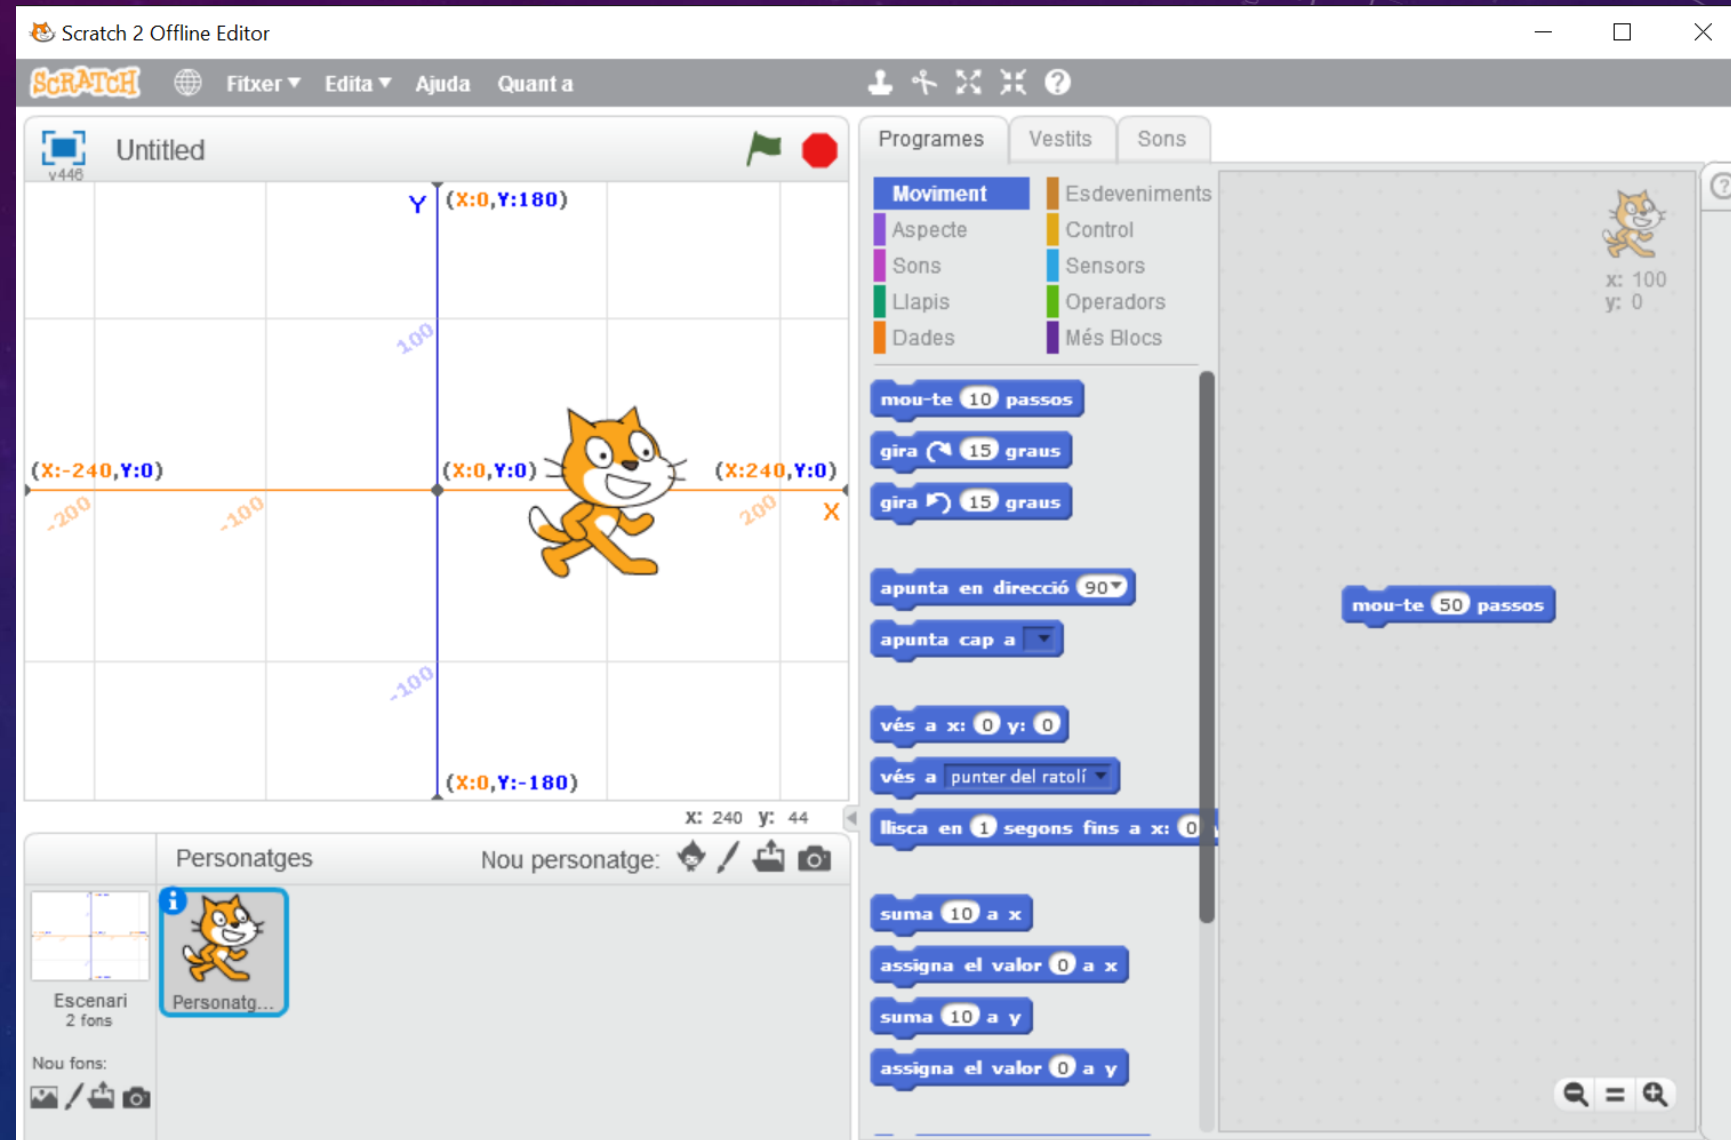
Scratch 2 Offline Editor

SCRATCH Fitxer Edita Ajuda Quant a

Untitled
v446

Y (X:0,Y:180)
100
(X:-240,Y:0) (X:0,Y:0) (X:240,Y:0)
-200 -100 200 X
-100
(X:0,Y:-180)

x: 240 y: 44

Personatges Nou personatge:

Escenari
2 fons

Personatg...

Nou fons:

Programes Vestits Sons

Moviment
Aspecte
Sons
Llapis
Dades
Esdeveniments
Control
Sensors
Operadors
Més Blocs

mou-te 10 passos
gira 15 graus
gira 15 graus
apunta en direcció 90
apunta cap a
vés a x: 0 y: 0
vés a punter del ratolí
llisca en 1 segons fins a x: 0
suma 10 a x
assigna el valor 0 a x
suma 10 a y
assigna el valor 0 a y

x: 100
y: 0

mou-te 50 passos